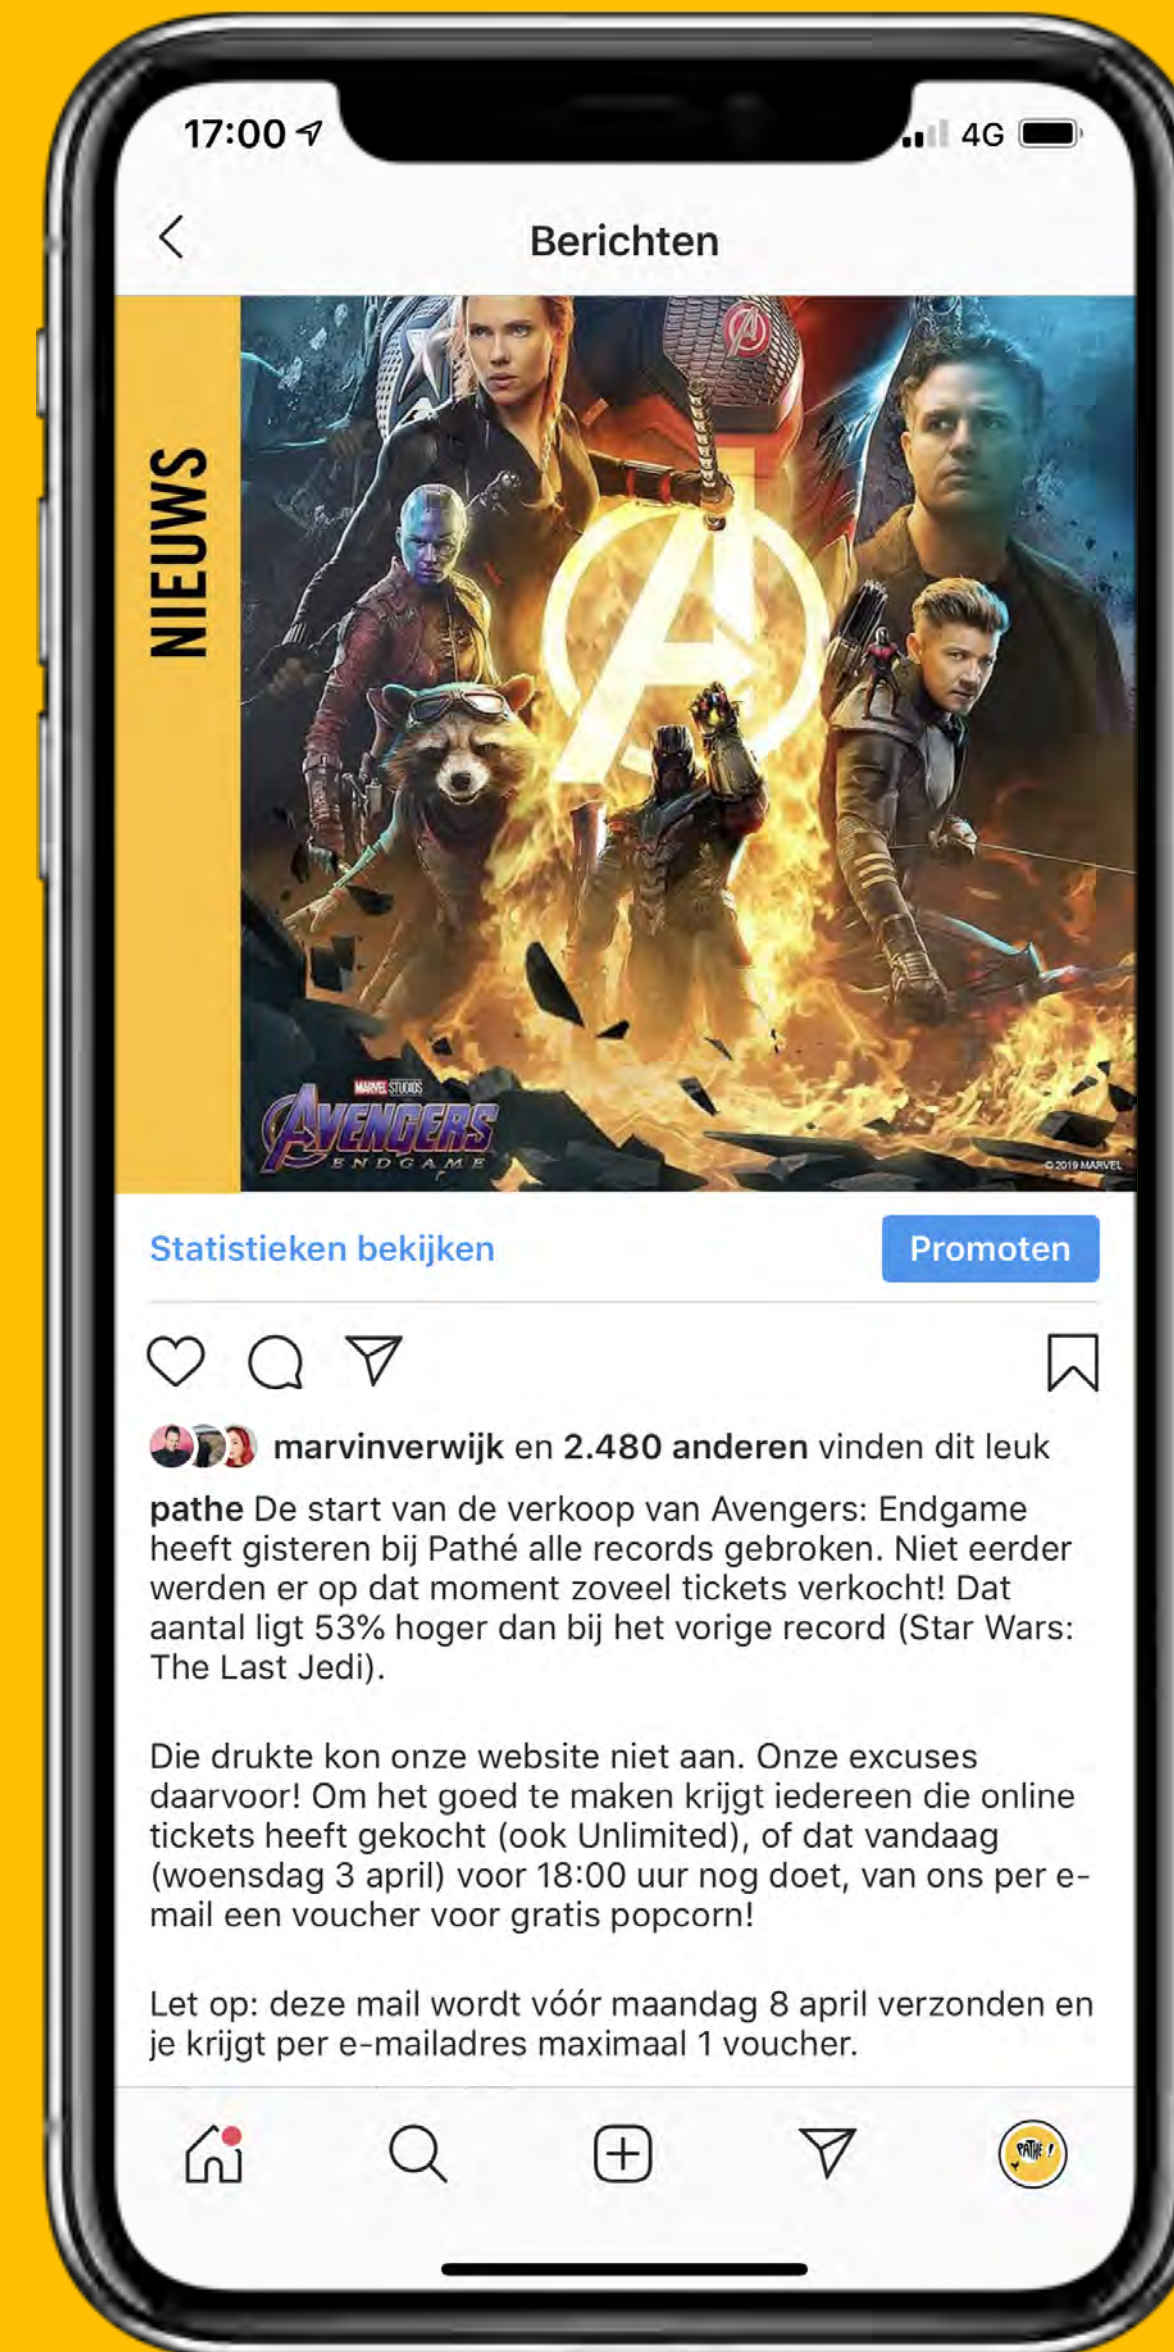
17:00

4G

Berichten

NIEUWS

MARVEL STUDIOS
AVENGERS
ENDGAME

©2019 MARVEL

Statistieken bekijken

Promoten

marvinverwijk en 2.480 anderen vinden dit leuk

pathe De start van de verkoop van Avengers: Endgame heeft gisteren bij Pathé alle records gebroken. Niet eerder werden er op dat moment zoveel tickets verkocht! Dat aantal ligt 53% hoger dan bij het vorige record (Star Wars: The Last Jedi).

Die drukte kon onze website niet aan. Onze excuses daarvoor! Om het goed te maken krijgt iedereen die online tickets heeft gekocht (ook Unlimited), of dat vandaag (woensdag 3 april) voor 18:00 uur nog doet, van ons per e-mail een voucher voor gratis popcorn!

Let op: deze mail wordt vóór maandag 8 april verzonden en je krijgt per e-mailadres maximaal 1 voucher.

PATHÉ!